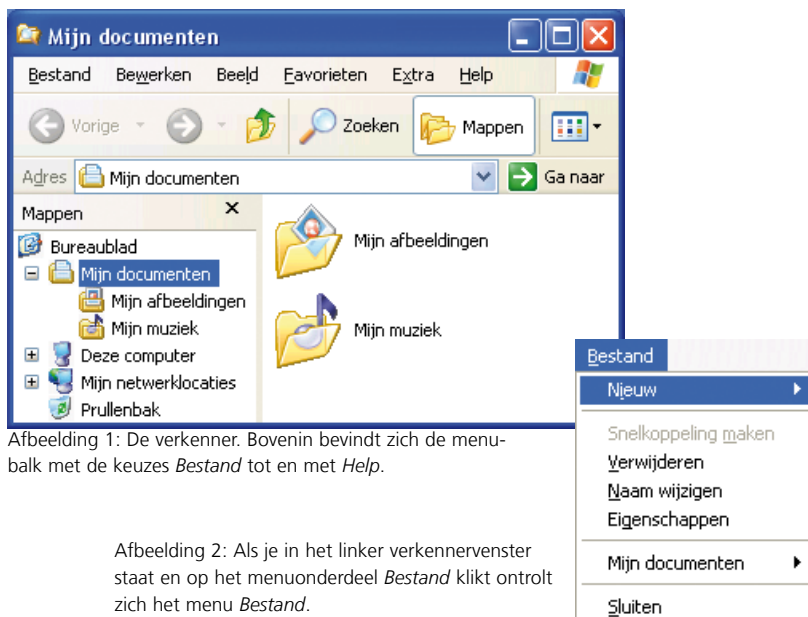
Mijn documenten

Bestand Bewerken Beeld Favorieten Extra Help

Vorige Zoeken Mappen

Adres Mijn documenten Ga naar

Mappen ×

Bureaublad
Mijn documenten
Mijn afbeeldingen
Mijn muziek
Deze computer
Mijn netwerklocaties
Prullenbak

Mijn afbeeldingen

Mijn muziek

Afbeelding 1: De verkenner. Bovenin bevindt zich de menubalk met de keuzes *Bestand* tot en met *Help*.

Bestand
Nieuw
Snelkoppeling maken
Verwijderen
Naam wijzigen
Eigenschappen
Mijn documenten
Sluiten

Afbeelding 2: Als je in het linker verkennervenster staat en op het menuonderdeel *Bestand* klikt ontrolt zich het menu *Bestand*.